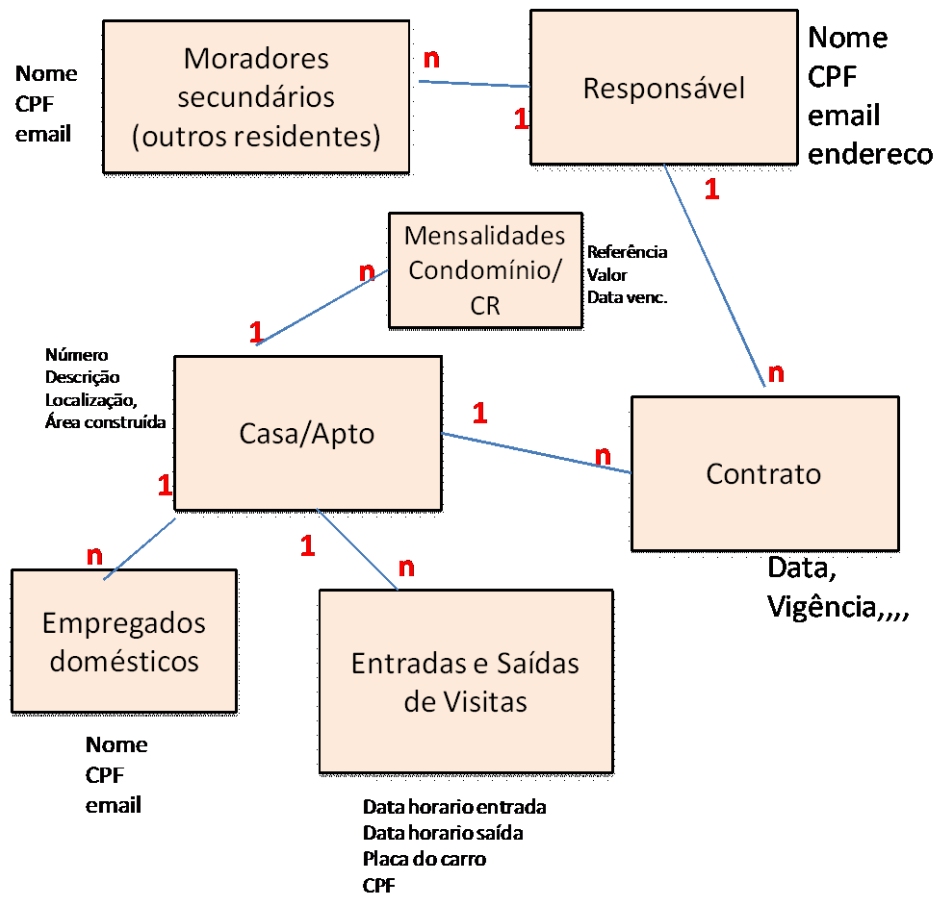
Nome
CPF
email

Moradores secundários (outros residentes)

n

1

Responsável

Nome
CPF
email
endereco

1

Mensalidades Condomínio/ CR

Referência
Valor
Data venc.

n

1

Número
Descrição
Localização,
Área construída

Casa/Apto

1

n

n

Contrato

1

1

n

n

Data,
Vigência,,,,

Empregados domésticos

Entradas e Saídas de Visitas

Nome
CPF
email

Data horario entrada
Data horario saída
Placa do carro
CPF